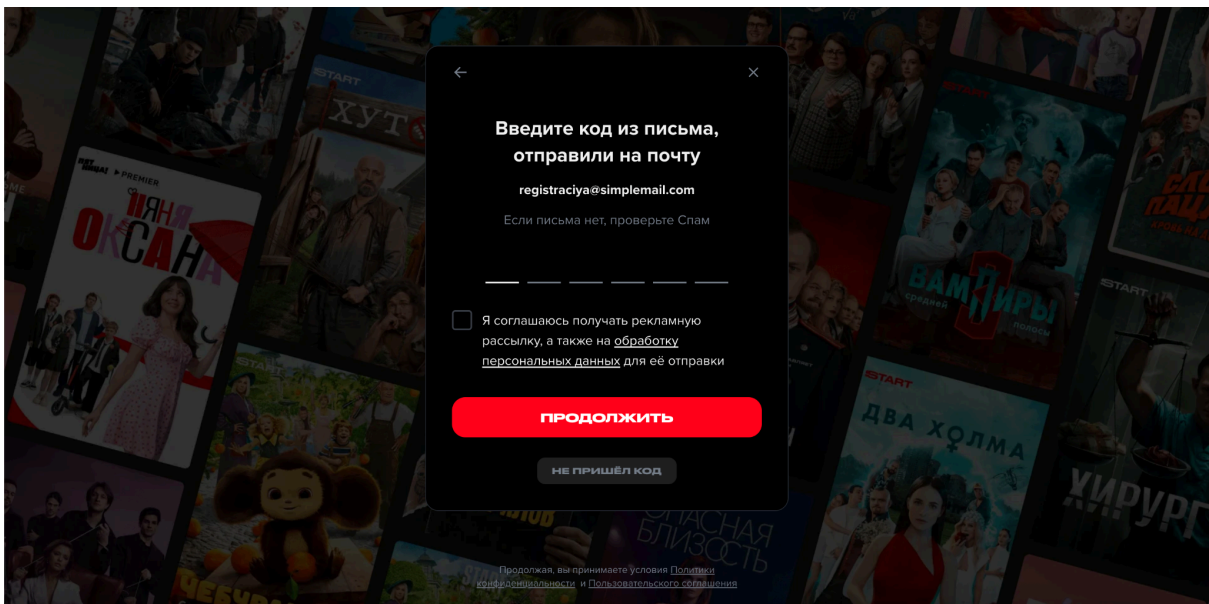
←

×

Введите код из письма, отправили на почту

registraciya@simplemail.com

Если письма нет, проверьте Спам

Я соглашаюсь получать рекламную рассылку, а также на обработку персональных данных для её отправки

ПРОДОЛЖИТЬ

НЕ ПРИШЁЛ КОД

Продолжая, вы принимаете условия Политики конфиденциальности и Пользовательского соглашения

START
ХУТО
PREMIER
НЯНЯ ОКСАНА
START
ВАМПИРЫ средней полосы
START
ДВА ХОЛМА
START
ХИРУРГ
ОПАСНАЯ БЛИЗОСТЬ
START
СЛОВО ПАЦАНА